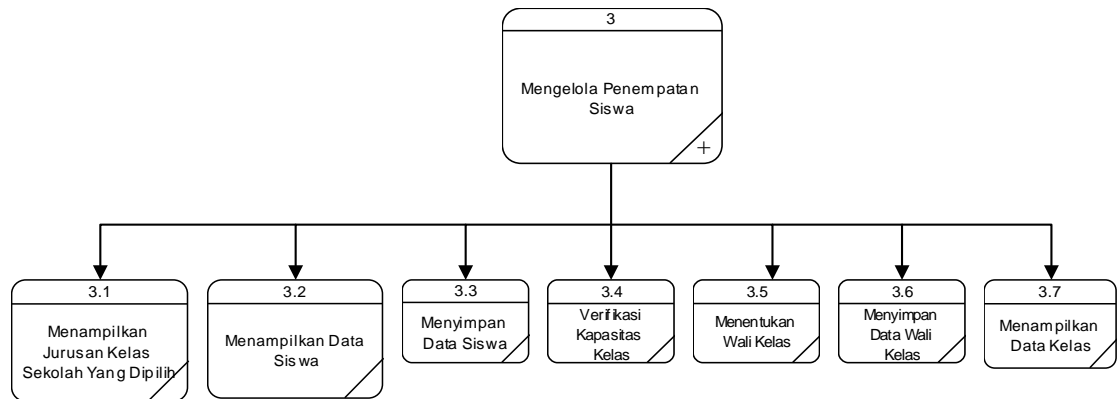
3

Mengelola Penempatan Siswa

+

3.1

Menampilkan Jurusan Kelas Sekolah Yang Dipilih

3.2

Menampilkan Data Siswa

3.3

Menyimpan Data Siswa

3.4

Verifikasi Kapasitas Kelas

3.5

Menentukan Wali Kelas

3.6

Menyimpan Data Wali Kelas

3.7

Menampilkan Data Kelas